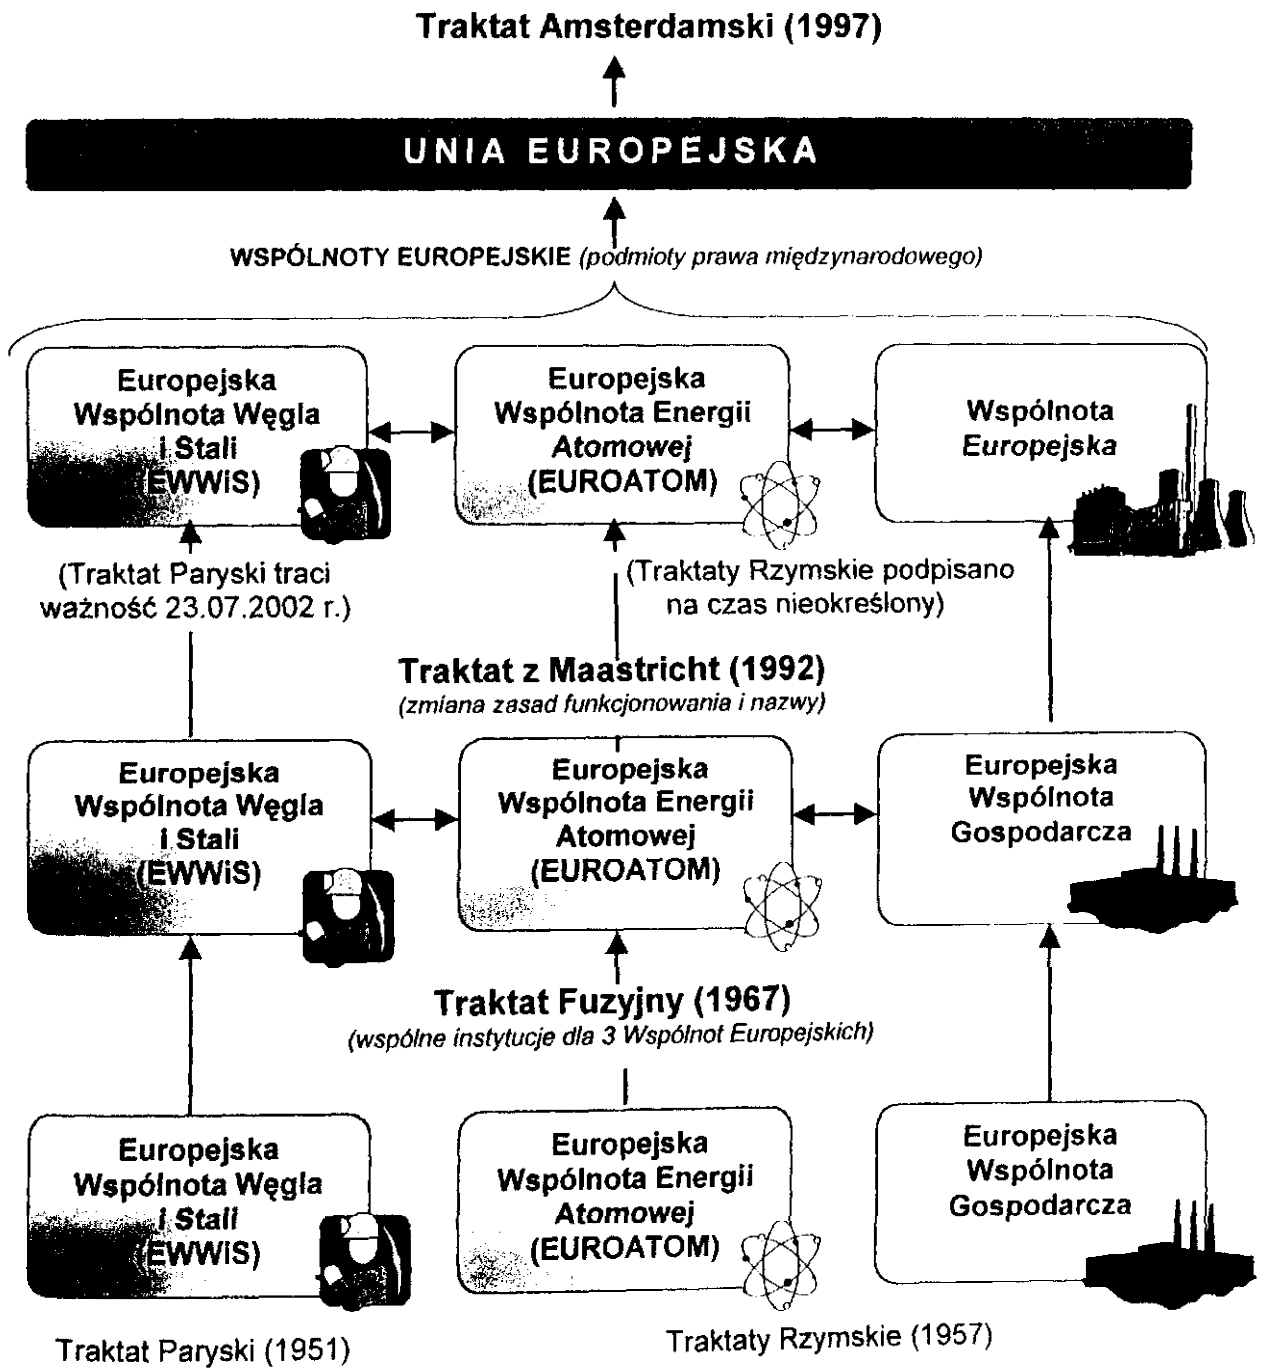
Traktat Amsterdamski (1997)

UNIA EUROPEJSKA

WSPÓLNOTY EUROPEJSKIE *(podmioty prawa międzynarodowego)*

Europejska Wspólnota Węgla i Stali (EWWiS)

Europejska Wspólnota Energii *Atomowej* (EUROATOM)

Wspólnota *Europejska*

(Traktat Paryski traci ważność 23.07.2002 r.)

(Traktaty Rzymskie podpisano na czas nieokreślony)

Traktat z Maastricht (1992)
*(zmiana zasad funkcjonowania i nazwy)*

Europejska Wspólnota Węgla i Stali (EWWiS)

Europejska Wspólnota Energii Atomowej (EUROATOM)

Europejska Wspólnota Gospodarcza

Traktat Fuzyjny (1967)
*(wspólne instytucje dla 3 Wspólnot Europejskich)*

Europejska Wspólnota Węgla *i Stali* (EWWiS)

Europejska Wspólnota Energii *Atomowej* (EUROATOM)

Europejska Wspólnota Gospodarcza

Traktat Paryski (1951)

Traktaty Rzymskie (1957)